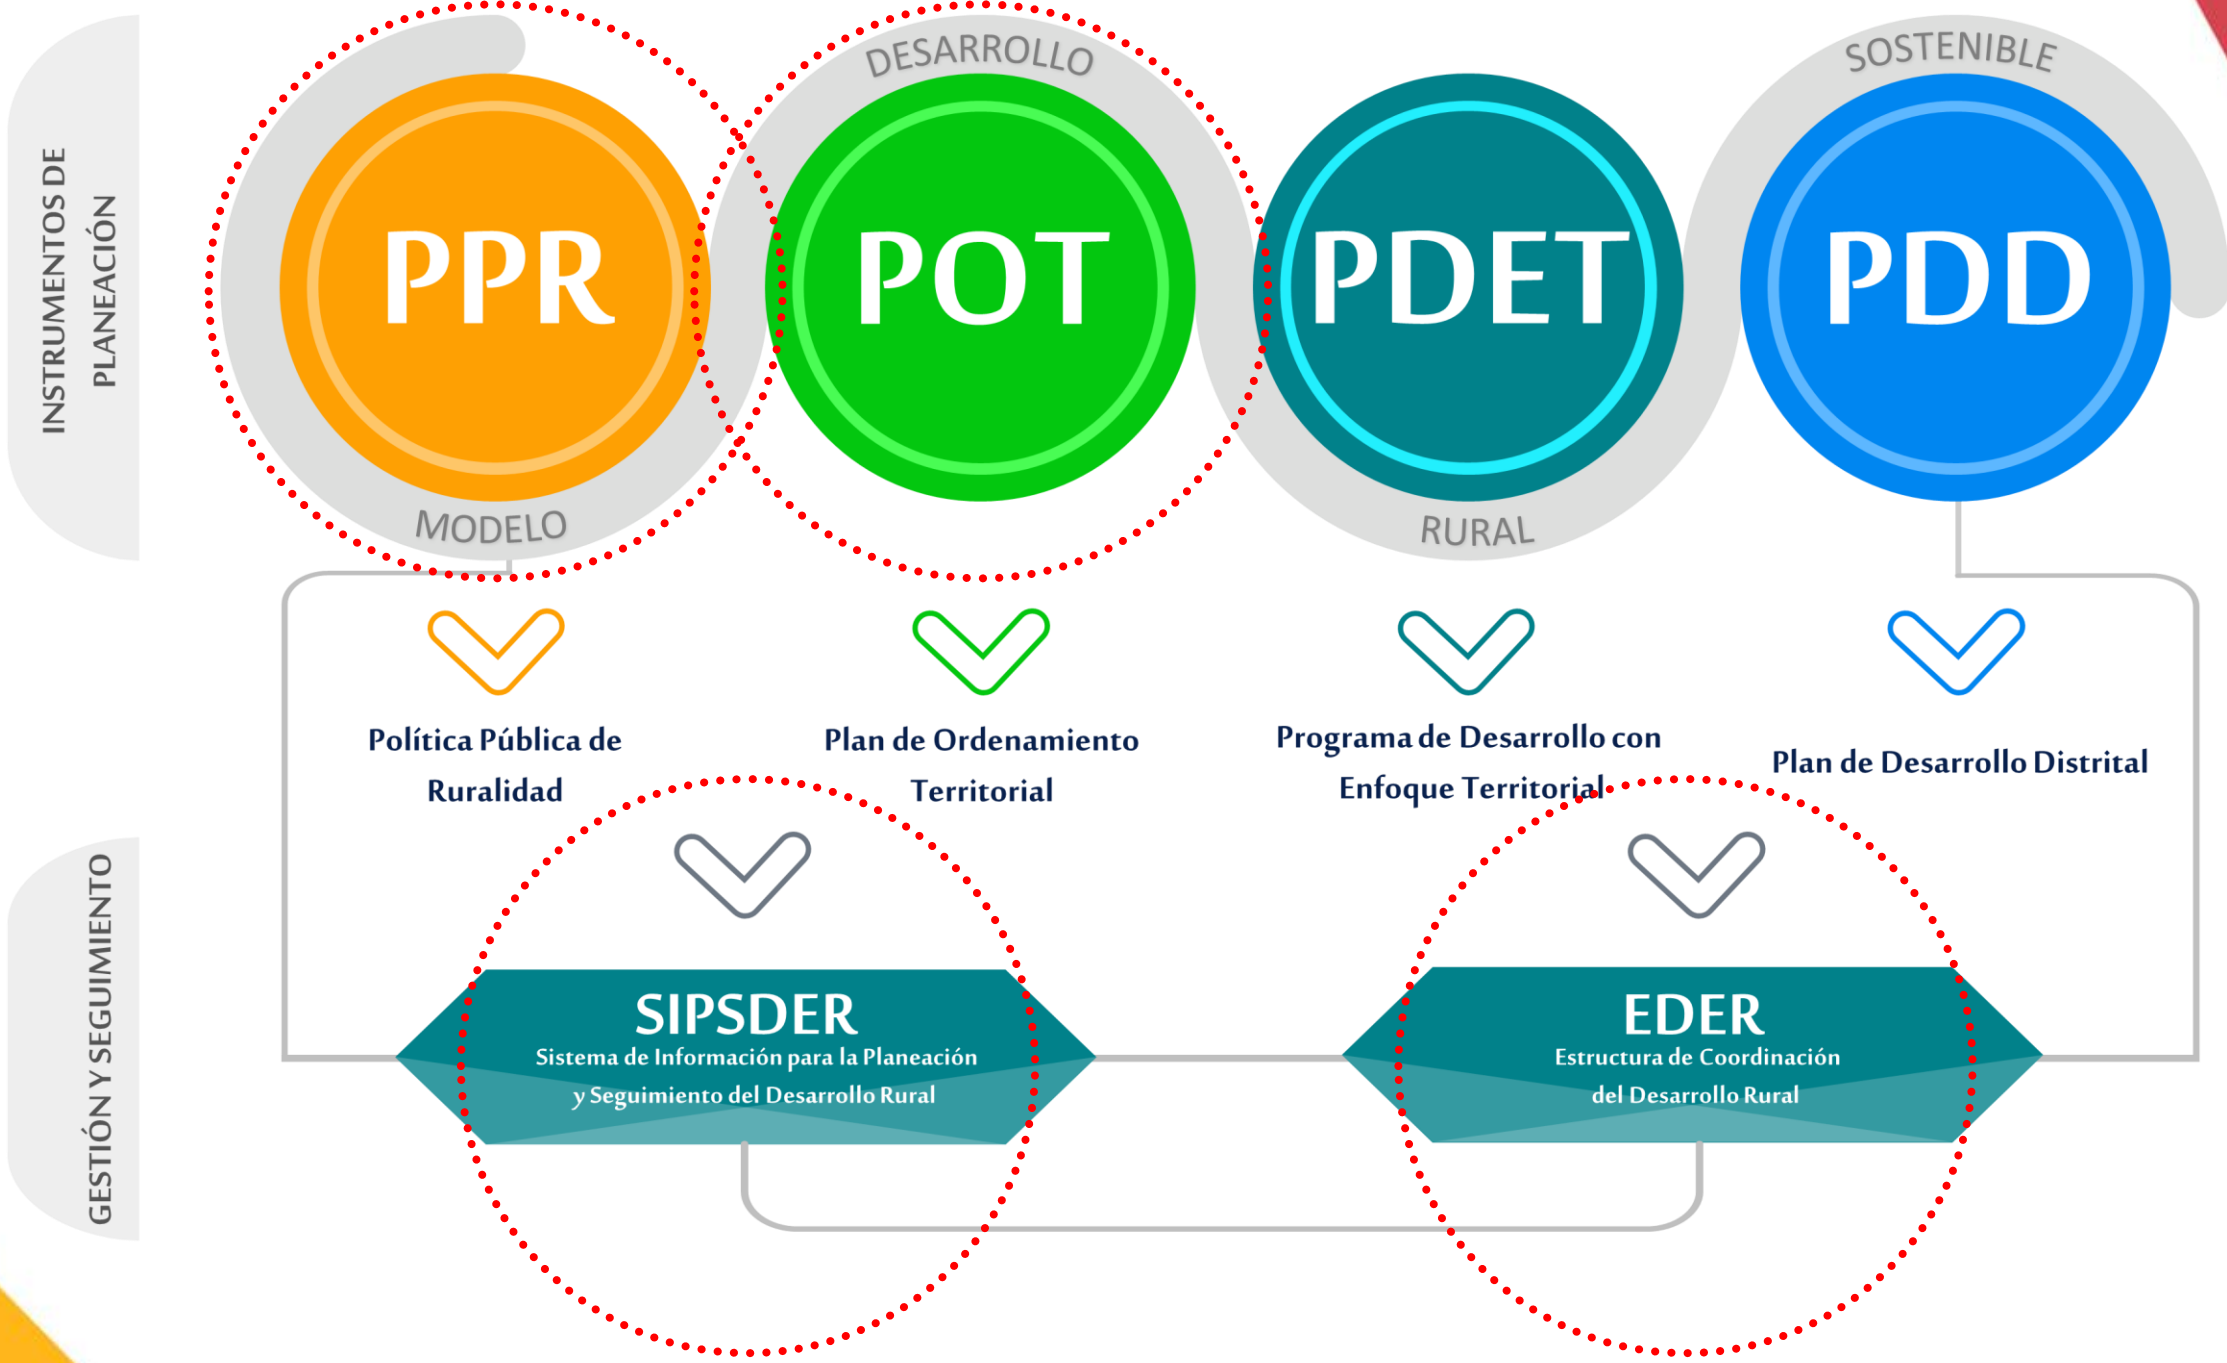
INSTRUMENTOS DE PLANEACIÓN

MODELO DESARROLLO RURAL SOSTENIBLE

PPR

POT

PDET

PDD

Política Pública de Ruralidad

Plan de Ordenamiento Territorial

Programa de Desarrollo con Enfoque Territorial

Plan de Desarrollo Distrital

GESTIÓN Y SEGUIMIENTO

SIPSDER
Sistema de Información para la Planeación y Seguimiento del Desarrollo Rural

EDER
Estructura de Coordinación del Desarrollo Rural